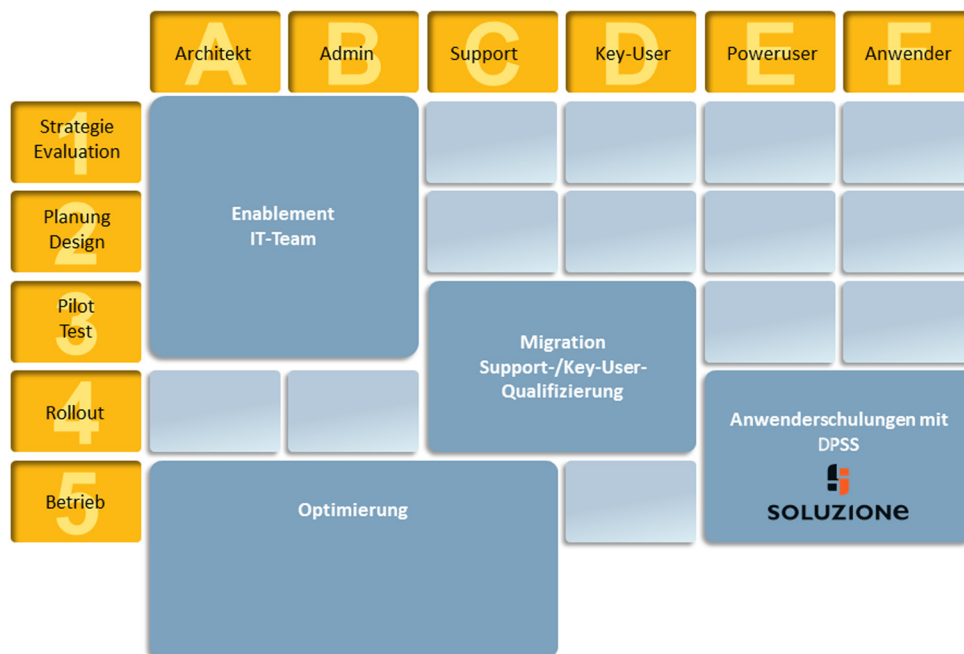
A Architekt
B Admin
C Support
D Key-User
E Poweruser
F Anwender

1 Strategie Evaluation
2 Planung Design
3 Pilot Test
4 Rollout
5 Betrieb

Enablement IT-Team

Migration Support-/Key-User-Qualifizierung

Anwenderschulungen mit DPSS

SOLUZIONE

Optimierung